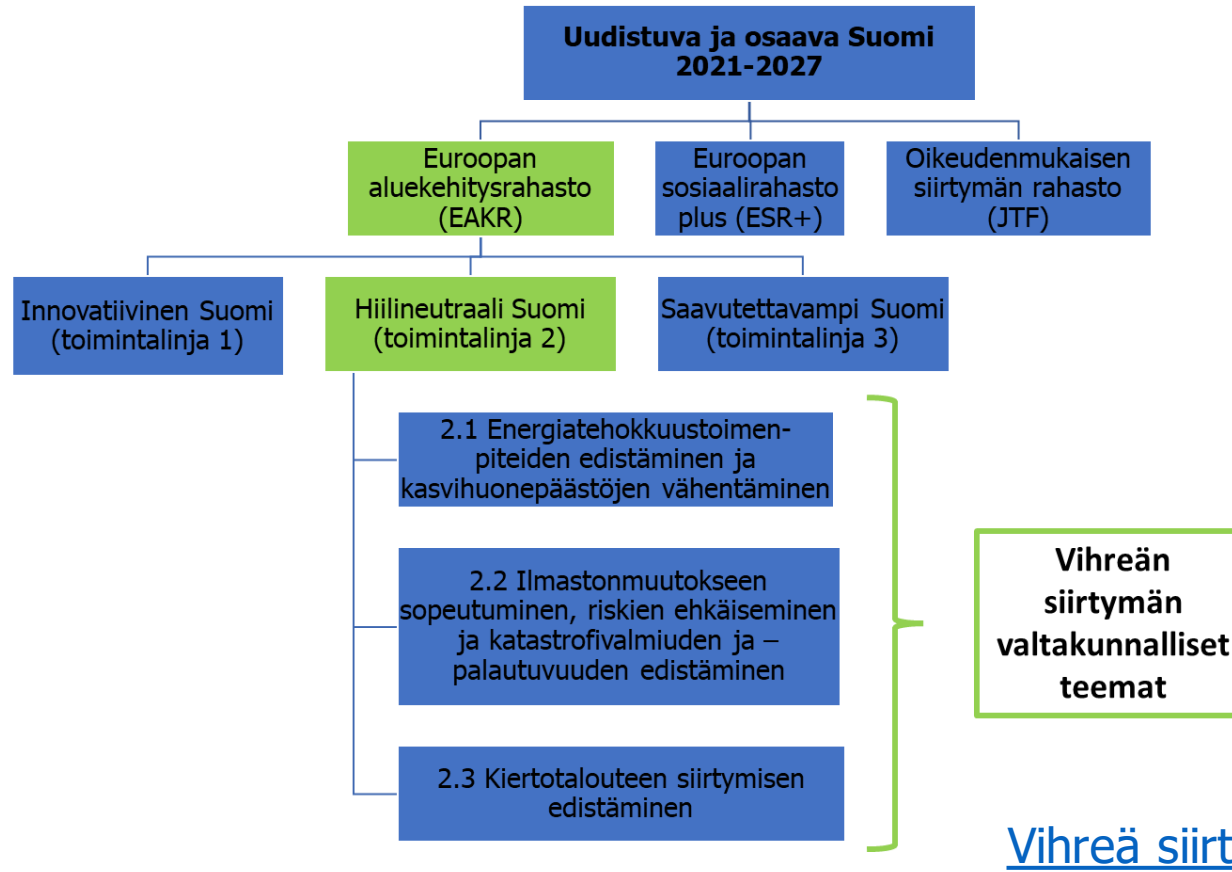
Uudistuva ja osaava Suomi 2021-2027

Euroopan aluekehitysrahasto (EAKR)

Euroopan sosiaalirahasto plus (ESR+)

Oikeudenmukaisen siirtymän rahasto (JTF)

Innovatiivinen Suomi (toimintalinja 1)

Hiilineutraali Suomi (toimintalinja 2)

Saavutettavampi Suomi (toimintalinja 3)

2.1 Energiatehokkuustoimenpiteiden edistäminen ja kasvihuonepäästöjen vähentäminen

2.2 Ilmastonmuutokseen sopeutuminen, riskien ehkäiseminen ja katastrofivalmiuden ja –palautuvuuden edistäminen

2.3 Kiertotalouteen siirtymisen edistäminen

Vihreän siirtymän valtakunnalliset teemat

Vihreä siirt